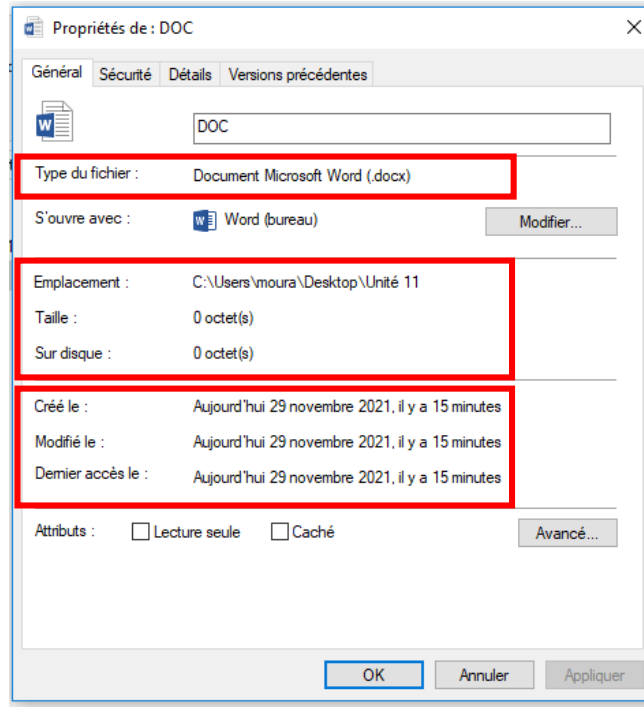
Propriétés de : DOC

Général | Sécurité | Détails | Versions précédentes

DOC

Type du fichier : Document Microsoft Word (.docx)

S'ouvre avec : Word (bureau) Modifier...

Emplacement : C:\Users\moura\Desktop\Unité 11

Taille : 0 octet(s)

Sur disque : 0 octet(s)

Créé le : Aujourd'hui 29 novembre 2021, il y a 15 minutes

Modifié le : Aujourd'hui 29 novembre 2021, il y a 15 minutes

Dernier accès le : Aujourd'hui 29 novembre 2021, il y a 15 minutes

Attributs : Lecture seule Caché Avancé...

OK Annuler Appliquer